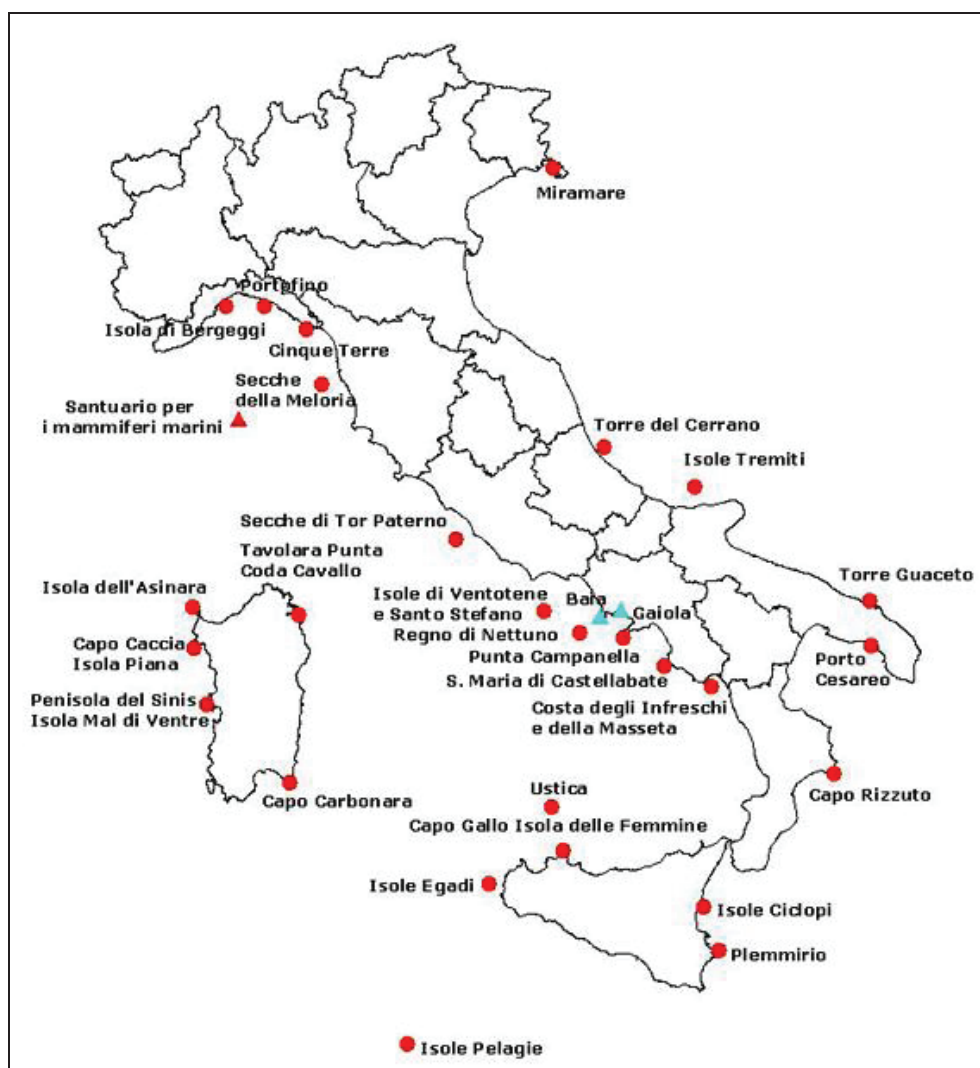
Miramare

Portofino

Isola di Bergeggi

Cinque Terre

Secche della Meloria

Santuario per i mammiferi marini

Torre del Cerrano

Isole Tremiti

Secche di Tor Paterno

Tavolara Punta Coda Cavallo

Isola dell'Asinara

Torre Guaceto

Isole di Ventotene e Santo Stefano

Baia

Gaiola

Regno di Nettuno

Capo Caccia Isola Piana

Punta Campanella

Porto Cesareo

S. Maria di Castellabate

Penisola del Sinis Isola Mal di Ventre

Costa degli Infreschi e della Masseta

Capo Carbonara

Ustica

Capo Rizzuto

Capo Gallo Isola delle Femmine

Isole Egadi

Isole Ciclopi

Plemmirio

Isole Pelagie